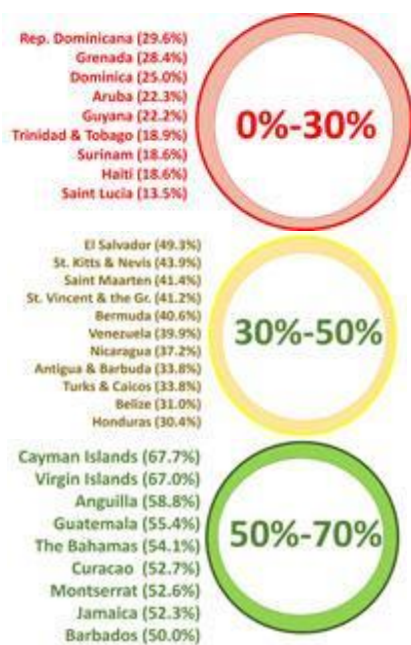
Rep. Dominicana (29.6%)
Grenada (28.4%)
Dominica (25.0%)
Aruba (22.3%)
Guyana (22.2%)
Trinidad & Tobago (18.9%)
Surinam (18.6%)
Haiti (18.6%)
Saint Lucia (13.5%)

0%-30%

El Salvador (49.3%)
St. Kitts & Nevis (43.9%)
Saint Maarten (41.4%)
St. Vincent & the Gr. (41.2%)
Bermuda (40.6%)
Venezuela (39.9%)
Nicaragua (37.2%)
Antigua & Barbuda (33.8%)
Turks & Caicos (33.8%)
Belize (31.0%)
Honduras (30.4%)

30%-50%

Cayman Islands (67.7%)
Virgin Islands (67.0%)
Anguilla (58.8%)
Guatemala (55.4%)
The Bahamas (54.1%)
Curacao (52.7%)
Montserrat (52.6%)
Jamaica (52.3%)
Barbados (50.0%)

50%-70%